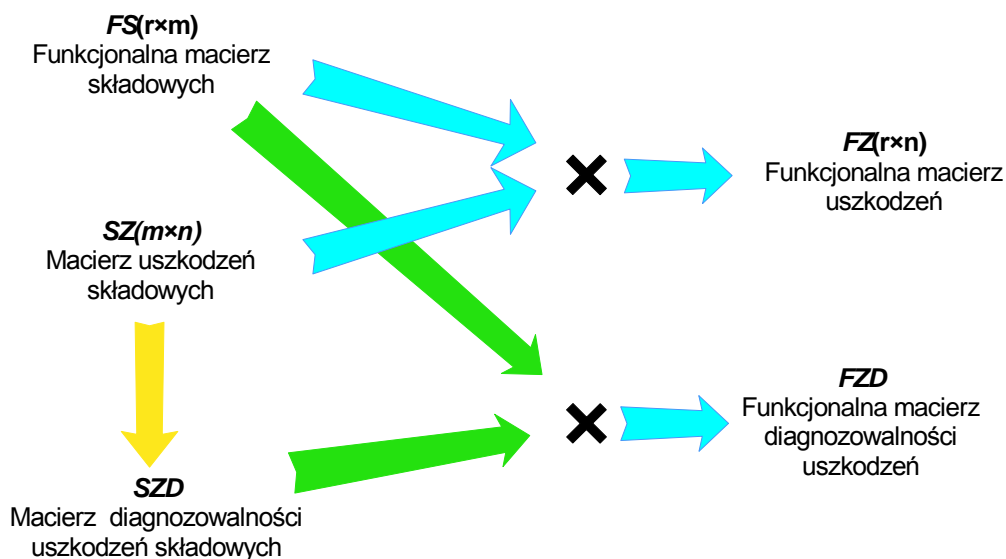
*FS*(r×m)
Funkcjonalna macierz składowych

*FZ*(r×n)
Funkcjonalna macierz uszkodzeń

*SZ(m×n)*
Macierz uszkodzeń składowych

*FZD*
Funkcjonalna macierz diagnozowalności uszkodzeń

*SZD*
Macierz diagnozowalności uszkodzeń składowych